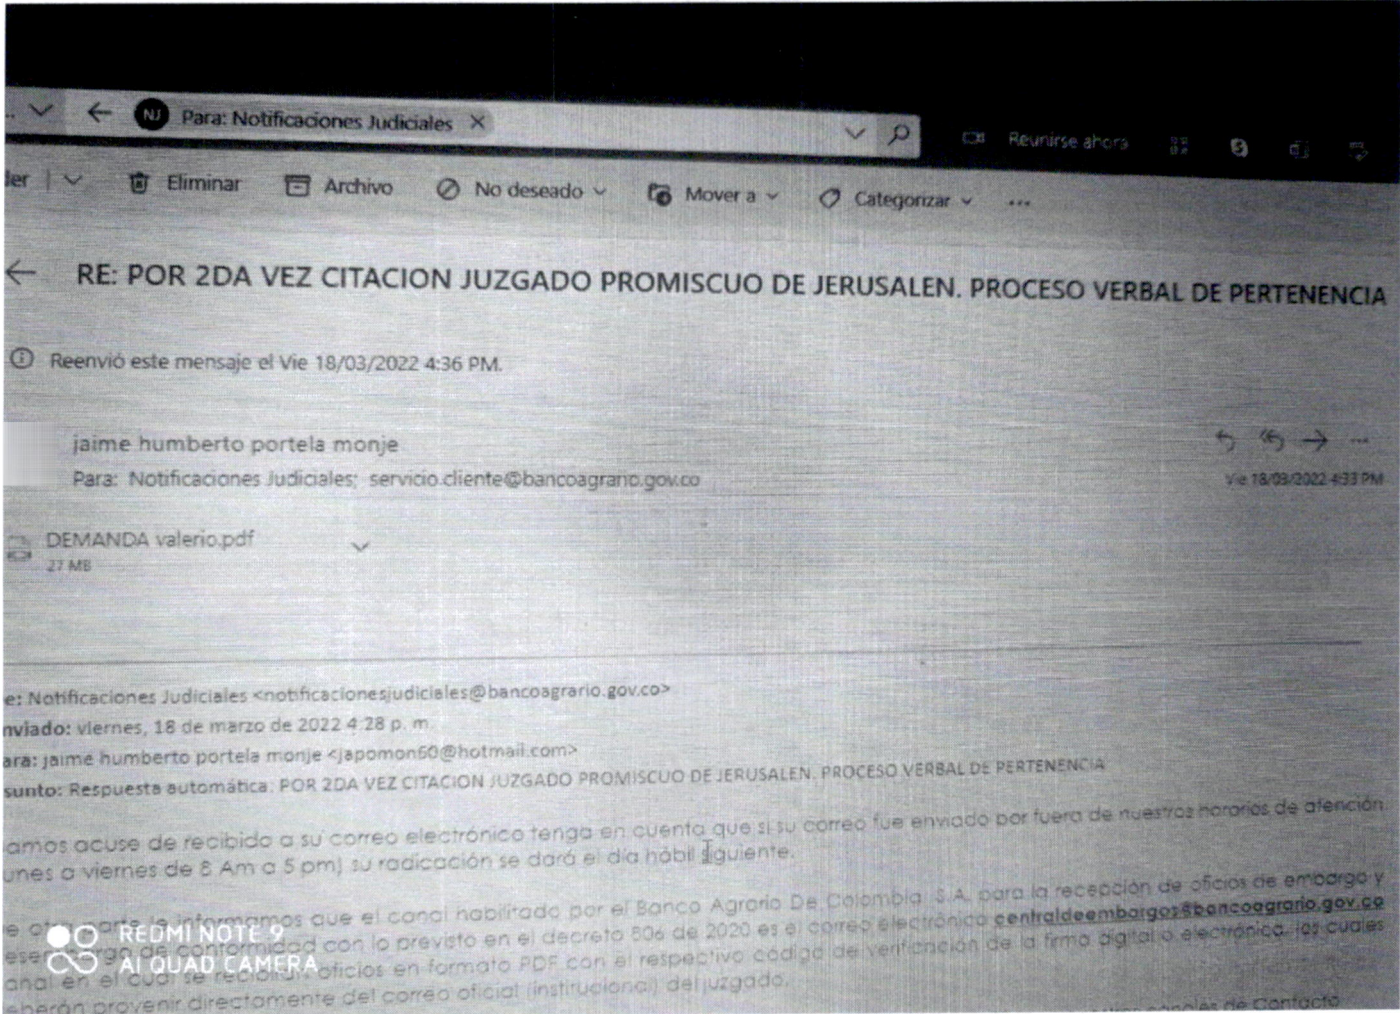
NJ Para: Notificaciones Judiciales ×

Reunirse ahora

ler | Eliminar Archivo No deseado Mover a Categorizar ...

RE: POR 2DA VEZ CITACION JUZGADO PROMISCUO DE JERUSALEN. PROCESO VERBAL DE PERTENENCIA

Reenvió este mensaje el Vie 18/03/2022 4:36 PM.

jaime humberto portela monje
Para: Notificaciones Judiciales; servicio.cliente@bancoagrario.gov.co

Vie 18/03/2022 4:33 PM

DEMANDA valerio.pdf
27 MB

e: Notificaciones Judiciales <notificacionesjudiciales@bancoagrario.gov.co>
nviado: viernes, 18 de marzo de 2022 4:28 p. m.
ara: jaime humberto portela monje <japomon60@hotmail.com>
sunto: Respuesta automática: POR 2DA VEZ CITACION JUZGADO PROMISCUO DE JERUSALEN. PROCESO VERBAL DE PERTENENCIA

amos acuse de recibido a su correo electrónico tenga en cuenta que si su correo fue enviado por fuera de nuestros horarios de atención unes a viernes de 8 Am a 5 pm) su radicación se dará el día hábil siguiente.

e otra parte le informamos que el canal habilitado por el Banco Agrario De Colombia S.A. para la recepción de oficios de embargo y ese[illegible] de conformidad con lo previsto en el decreto 806 de 2020 es el correo electrónico centraldeembargos@bancoagrario.gov.co anal en el cual se reciben oficios en formato PDF con el respectivo código de verificación de la firma digital o electrónica, los cuales eberán provenir directamente del correo oficial (institucional) del juzgado.

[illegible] de Contacto

REDMI NOTE 9
AI QUAD CAMERA